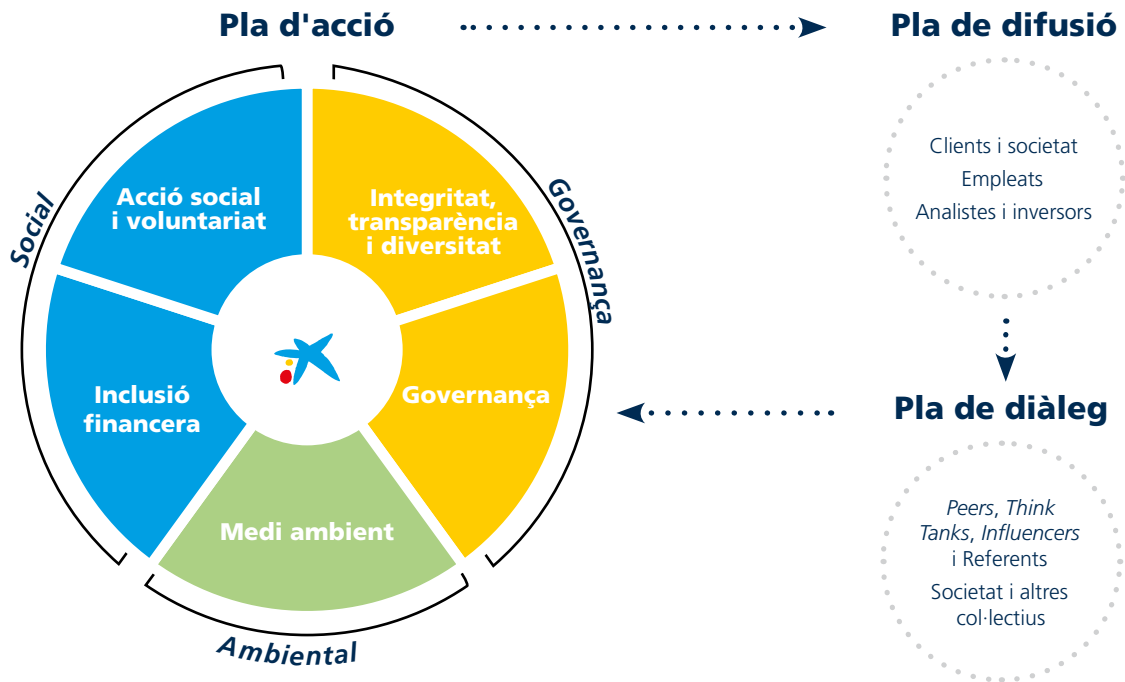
Pla d'acció

Pla de difusió

Clients i societat
Empleats
Analistes i inversors

Social

Acció social i voluntariat

Integritat, transparència i diversitat

Governança

Inclusió financera

Governança

Medi ambient

Ambiental

Pla de diàleg

*Peers*, *Think Tanks*, *Influencers* i Referents
Societat i altres col·lectius